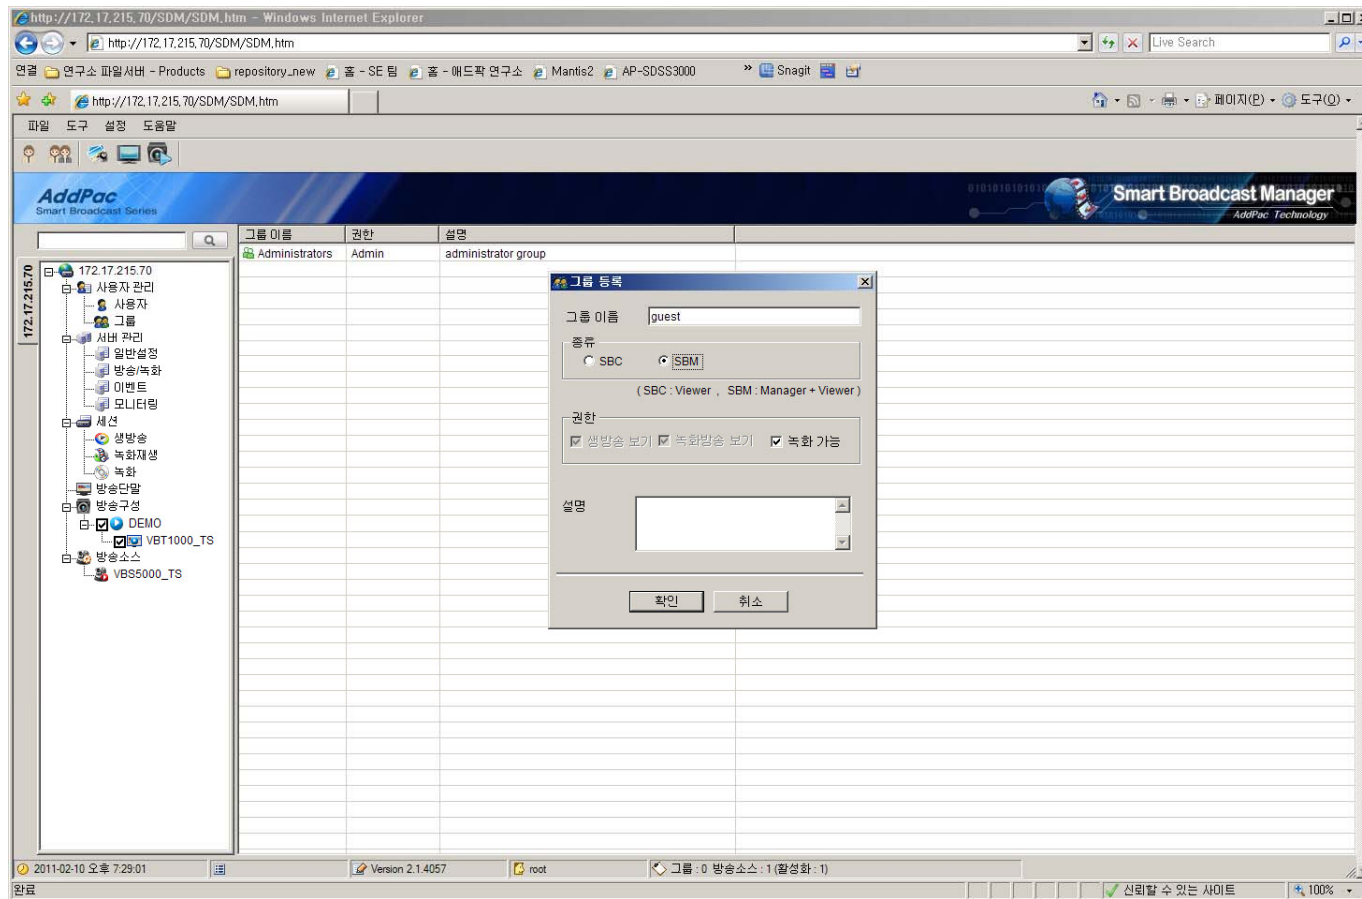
http://172.17.215.70/SDM/SDM.htm - Windows Internet Explorer

http://172.17.215.70/SDM/SDM.htm

Live Search

연결 연구소 파일서버 - Products repository_new 홈 - SE 팀 홈 - 애드팍 연구소 Mantis2 AP-SDSS3000 » Snagit

http://172.17.215.70/SDM/SDM.htm

페이지(P) 도구(O)

파일 도구 설정 도움말

AddPac
Smart Broadcast Series

Smart Broadcast Manager
AddPac Technology

172.17.215.70

172.17.215.70
사용자 관리
사용자
그룹
서버 관리
일반설정
방송/녹화
이벤트
모니터링
세션
생방송
녹화재생
녹화
방송단말
방송구성
DEMO
VBT1000_TS
방송소스
VBS5000_TS

| 그룹 이름 | 권한 | 설명 |
|---|---|---|
| Administrators | Admin | administrator group |

그룹 등록

그룹 이름 guest

종류
SBC SBM
( SBC : Viewer , SBM : Manager + Viewer )

권한
생방송 보기 녹화방송 보기 녹화 가능

설명

확인 취소

2011-02-10 오후 7:29:01 Version 2.1.4057 root 그룹 : 0 방송소스 : 1 (활성화 : 1)

완료 신뢰할 수 있는 사이트 100%